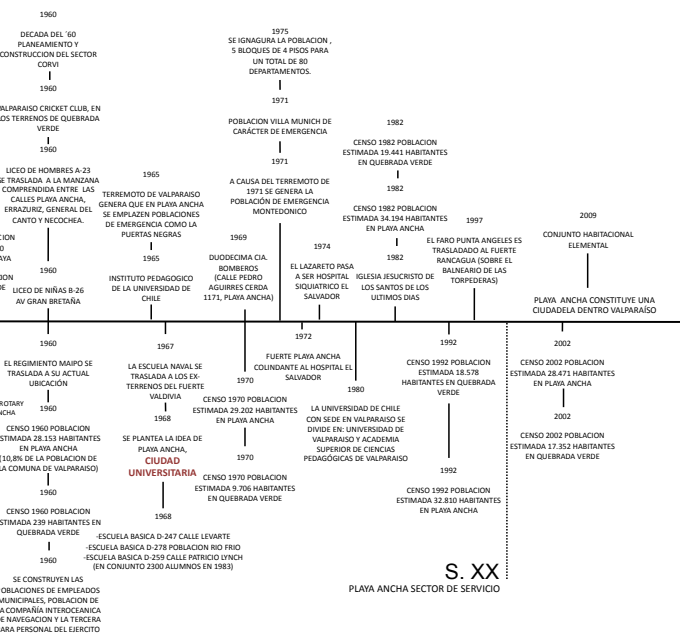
1960

DECADA DEL ´60 PLANEAMIENTO Y CONSTRUCCION DEL SECTOR CORVI

1960

VALPARAISO CRICKET CLUB, EN LOS TERRENOS DE QUEBRADA VERDE

1960

LICEO DE HOMBRES A-23 SE TRASLADA A LA MANZANA COMPRENDIDA ENTRE LAS CALLES PLAYA ANCHA, ERRAZURIZ, GENERAL DEL CANTO Y NECOCHEA.

1960

LICEO DE NIÑAS B-26 AV GRAN BRETAÑA

1965

TERREMOTO DE VALPARAISO GENERA QUE EN PLAYA ANCHA SE EMPLAZEN POBLACIONES DE EMERGENCIA COMO LA PUERTAS NEGRAS

1965

INSTITUTO PEDAGOGICO DE LA UNIVERSIDAD DE CHILE

1975

SE IGNAGURA LA POBLACION , 5 BLOQUES DE 4 PISOS PARA UN TOTAL DE 80 DEPARTAMENTOS.

1971

POBLACION VILLA MUNICH DE CARÁCTER DE EMERGENCIA

1971

A CAUSA DEL TERREMOTO DE 1971 SE GENERA LA POBLACIÓN DE EMERGENCIA MONTEDONICO

1969

DUODECIMA CIA. BOMBEROS (CALLE PEDRO AGUIRRES CERDA 1171, PLAYA ANCHA)

1974

EL LAZARETO PASA A SER HOSPITAL SIQUIATRICO EL SALVADOR

1982

CENSO 1982 POBLACION ESTIMADA 19.441 HABITANTES EN QUEBRADA VERDE

1982

CENSO 1982 POBLACION ESTIMADA 34.194 HABITANTES EN PLAYA ANCHA

1982

IGLESIA JESUCRISTO DE LOS SANTOS DE LOS ULTIMOS DIAS

1997

EL FARO PUNTA ANGELES ES TRASLADADO AL FUERTE RANCAGUA (SOBRE EL BALNEARIO DE LAS TORPEDERAS)

2009

CONJUNTO HABITACIONAL ELEMENTAL

PLAYA ANCHA CONSTITUYE UNA CIUDADELA DENTRO VALPARAÍSO

1960

EL REGIMIENTO MAIPO SE TRASLADA A SU ACTUAL UBICACIÓN

1960

CENSO 1960 POBLACION ESTIMADA 28.153 HABITANTES EN PLAYA ANCHA (10,8% DE LA POBLACION DE LA COMUNA DE VALPARAISO)

1960

CENSO 1960 POBLACION ESTIMADA 239 HABITANTES EN QUEBRADA VERDE

1960

SE CONSTRUYEN LAS POBLACIONES DE EMPLEADOS MUNICIPALES, POBLACION DE LA COMPAÑIA INTEROCEANICA DE NAVEGACION Y LA TERCERA PARA PERSONAL DEL EJERCITO

1967

LA ESCUELA NAVAL SE TRASLADA A LOS EX-TERRENOS DEL FUERTE VALDIVIA

1968

SE PLANTEA LA IDEA DE PLAYA ANCHA, CIUDAD UNIVERSITARIA

1968

-ESCUELA BASICA D-247 CALLE LEVARTE
-ESCUELA BASICA D-278 POBLACION RIO FRIO
-ESCUELA BASICA D-259 CALLE PATRICIO LYNCH
(EN CONJUNTO 2300 ALUMNOS EN 1983)

1970

CENSO 1970 POBLACION ESTIMADA 29.202 HABITANTES EN PLAYA ANCHA

1970

CENSO 1970 POBLACION ESTIMADA 9.706 HABITANTES EN QUEBRADA VERDE

1972

FUERTE PLAYA ANCHA COLINDANTE AL HOSPITAL EL SALVADOR

1980

LA UNIVERSIDAD DE CHILE CON SEDE EN VALPARAISO SE DIVIDE EN: UNIVERSIDAD DE VALPARAISO Y ACADEMIA SUPERIOR DE CIENCIAS PEDAGÓGICAS DE VALPARAISO

1992

CENSO 1992 POBLACION ESTIMADA 18.578 HABITANTES EN QUEBRADA VERDE

1992

CENSO 1992 POBLACION ESTIMADA 32.810 HABITANTES EN PLAYA ANCHA

2002

CENSO 2002 POBLACION ESTIMADA 28.471 HABITANTES EN PLAYA ANCHA

2002

CENSO 2002 POBLACION ESTIMADA 17.352 HABITANTES EN QUEBRADA VERDE

S. XX
PLAYA ANCHA SECTOR DE SERVICIO